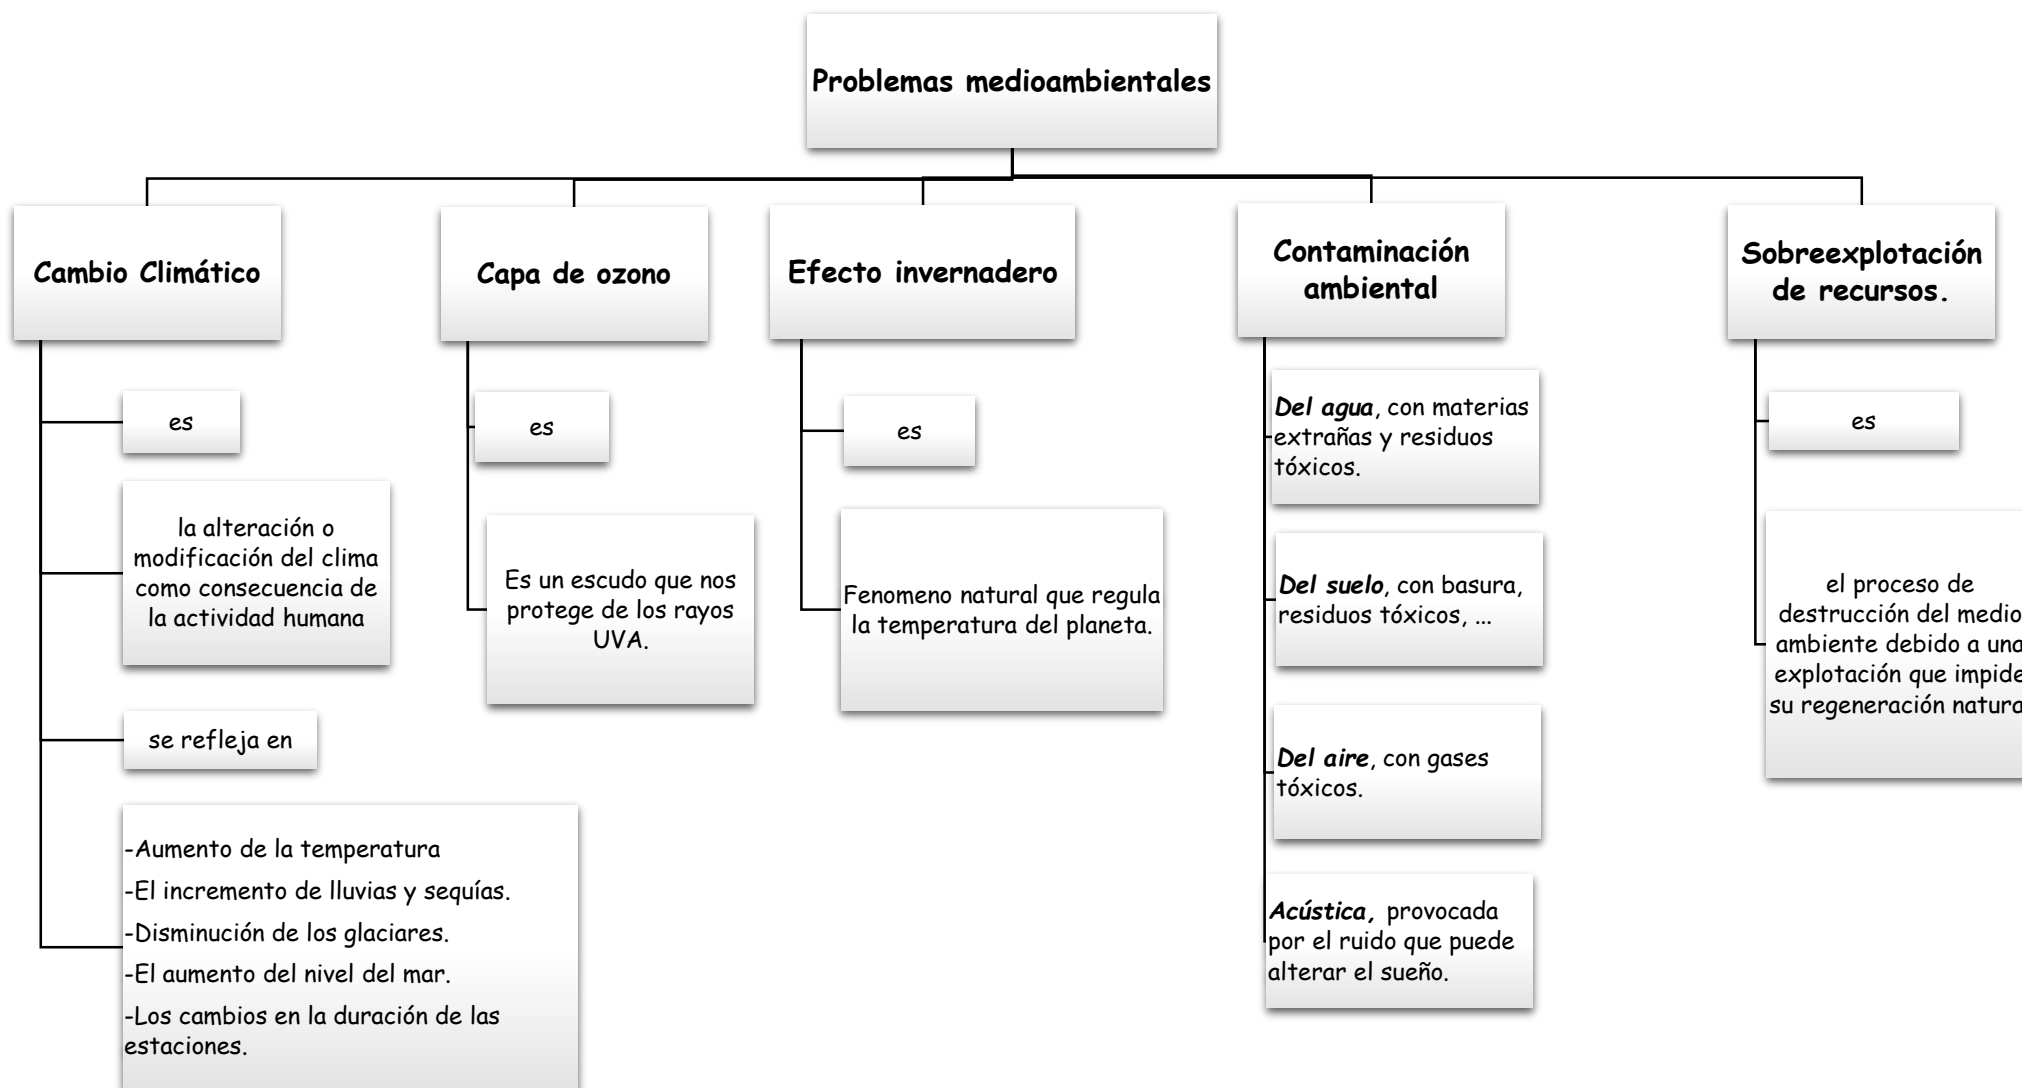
Problemas medioambientales

Cambio Climático

es

la alteración o modificación del clima como consecuencia de la actividad humana

se refleja en

-Aumento de la temperatura
-El incremento de lluvias y sequías.
-Disminución de los glaciares.
-El aumento del nivel del mar.
-Los cambios en la duración de las estaciones.

Capa de ozono

es

Es un escudo que nos protege de los rayos UVA.

Efecto invernadero

es

Fenomeno natural que regula la temperatura del planeta.

Contaminación ambiental

*Del agua*, con materias extrañas y residuos tóxicos.

*Del suelo*, con basura, residuos tóxicos, ...

*Del aire*, con gases tóxicos.

*Acústica,* provocada por el ruido que puede alterar el sueño.

Sobreexplotación de recursos.

es

el proceso de destrucción del medio ambiente debido a una explotación que impide su regeneración natura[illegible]